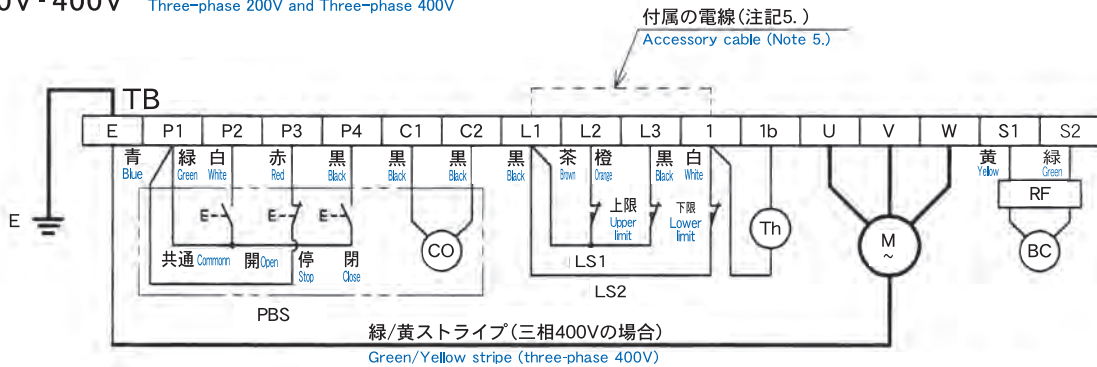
0V・400V Three-phase 200V and Three-phase 400V

付属の電線(注記5.)
Accessory cable (Note 5.)

TB

| E | P1 | P2 | P3 | P4 | C1 | C2 | L1 | L2 | L3 | 1 | 1b | U | V | W | S1 | S2 |
|---|---|---|---|---|---|---|---|---|---|---|---|---|---|---|---|---|

青 Blue
緑 Green
白 White
赤 Red
黒 Black
黒 Black
黒 Black
黒 Black
茶 Brown
橙 Orange
黒 Black
白 White
黄 Yellow
緑 Green

E

E
E
E

共通 Common
開 Open
停 Stop
閉 Close

PBS

CO

上限 Upper limit
下限 Lower limit

LS1
LS2

Th

M
~

RF

BC

緑/黄ストライプ(三相400Vの場合)
Green/Yellow stripe (three-phase 400V)